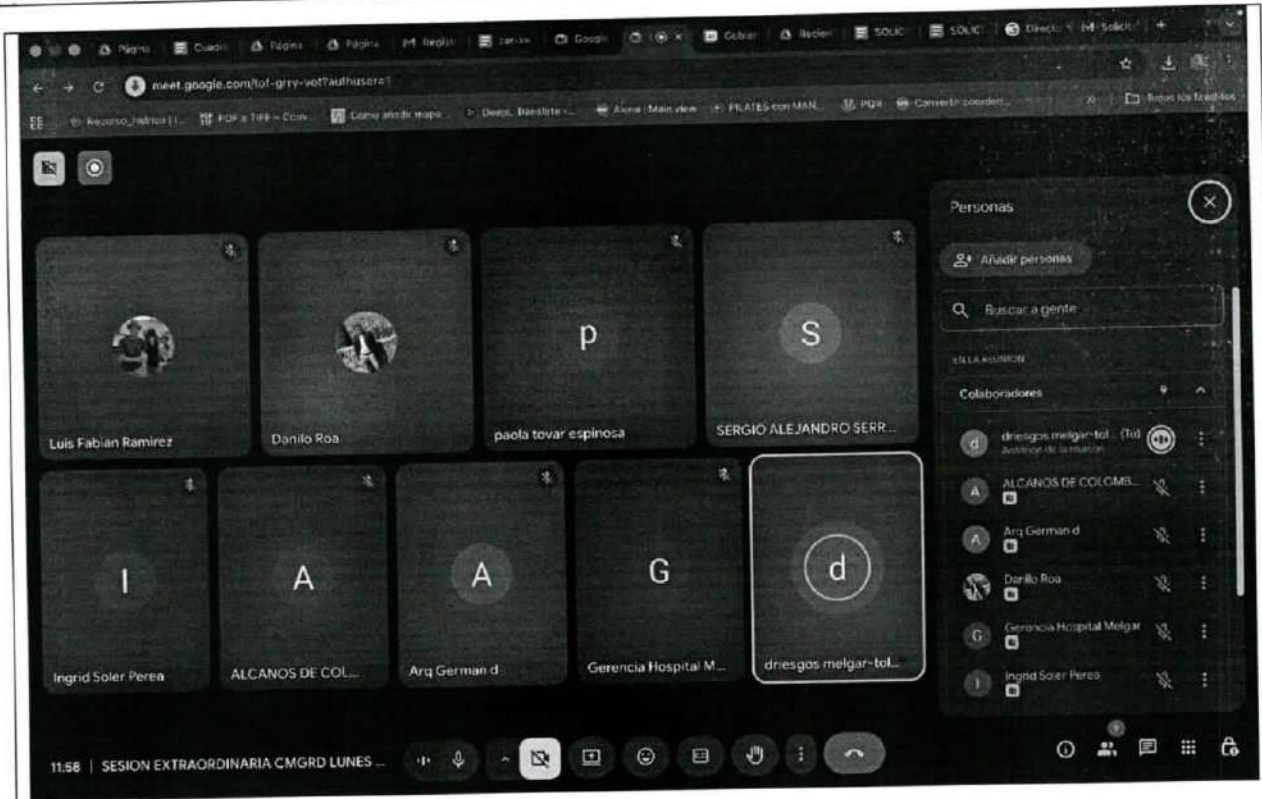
Página | Cuadro | Página | Página | Registr | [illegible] | Google | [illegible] | Cobrar | Recibir | SOLIC | SOLIC | Directo | Solicit

meet.google.com/tof-grry-vot?authuser=1

Recurso_hidrico | PDF a TIFF - Conv | Cómo añadir mapa | DeepL Translate | Alona | Main view | PILATES con MAN | PQR | Convertir coorden | Todos los favoritos

Personas

Añadir personas

Buscar a gente

EN LA REUNIÓN

Colaboradores 9

driesgos melgar-tol... (Tú)
Anfitrión de la reunión

ALCANOS DE COLOMB...

Arq German d

Danilo Roa

Gerencia Hospital Melgar

Ingrid Soler Perea

Luis Fabian Ramirez

Danilo Roa

p
paola tovar espinosa

S
SERGIO ALEJANDRO SERR...

I
Ingrid Soler Perea

A
ALCANOS DE COL...

A
Arq German d

G
Gerencia Hospital M...

d
driesgos melgar-tol...

11:58 | SESION EXTRAORDINARIA CMGRD LUNES ...

9